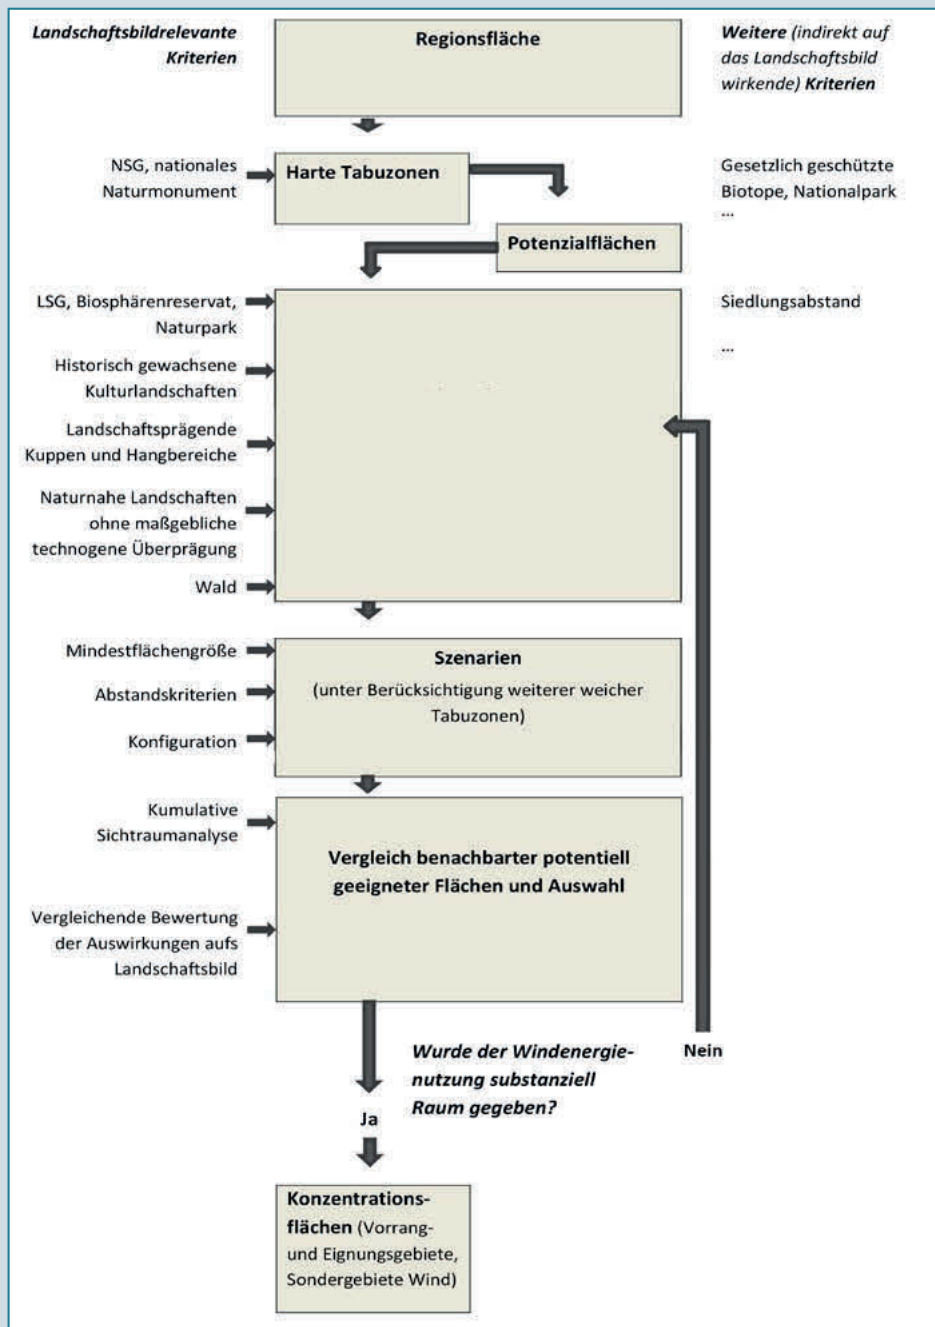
Landschaftsbildrelevante Kriterien

Regionsfläche

Weitere (indirekt auf das Landschaftsbild wirkende) Kriterien

NSG, nationales Naturmonument

Harte Tabuzonen

Gesetzlich geschützte Biotope, Nationalpark ...

Potenzialflächen

LSG, Biosphärenreservat, Naturpark

Siedlungsabstand

...

Historisch gewachsene Kulturlandschaften

Landschaftsprägende Kuppen und Hangbereiche

Naturnahe Landschaften ohne maßgebliche technogene Überprägung

Wald

Mindestflächengröße

Szenarien

(unter Berücksichtigung weiterer weicher Tabuzonen)

Abstandskriterien

Konfiguration

Kumulative Sichtraumanalyse

Vergleich benachbarter potentiell geeigneter Flächen und Auswahl

Vergleichende Bewertung der Auswirkungen aufs Landschaftsbild

Wurde der Windenergienutzung substanziell Raum gegeben?

Nein

Ja

Konzentrationsflächen (Vorrang- und Eignungsgebiete, Sondergebiete Wind)